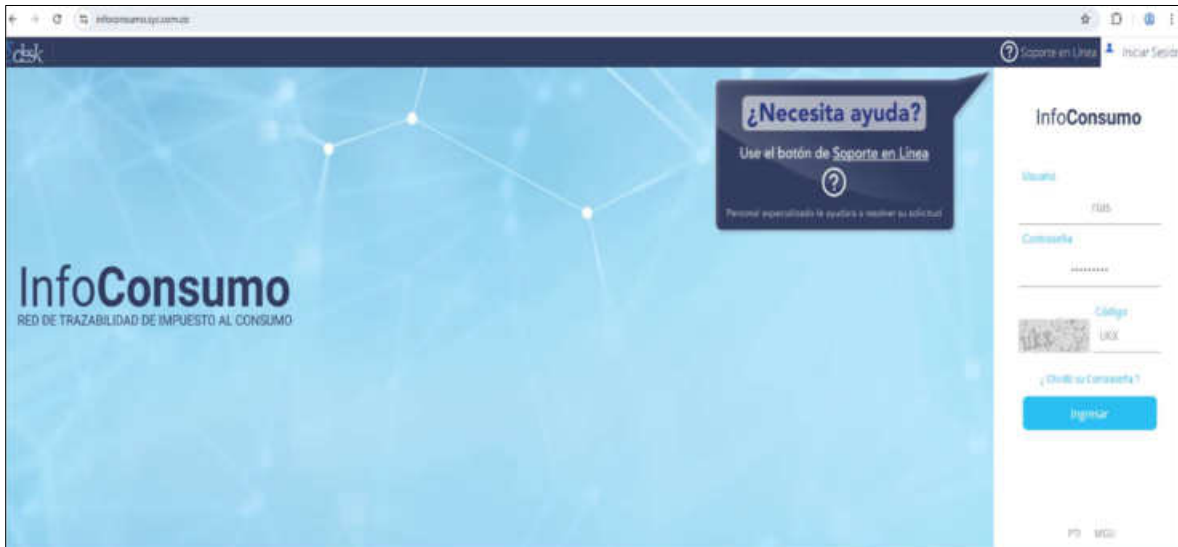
infoconsumo.syc.com.co

disk

Soporte en Línea

Iniciar Sesión

¿Necesita ayuda?

Use el botón de Soporte en Línea

Personal especializado le ayudará a resolver su solicitud

InfoConsumo

RED DE TRAZABILIDAD DE IMPUESTO AL CONSUMO

InfoConsumo

Usuario

rius

Contraseña

•••••••••

Código

UKX

¿Olvidó su Contraseña?

Ingresar

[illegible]